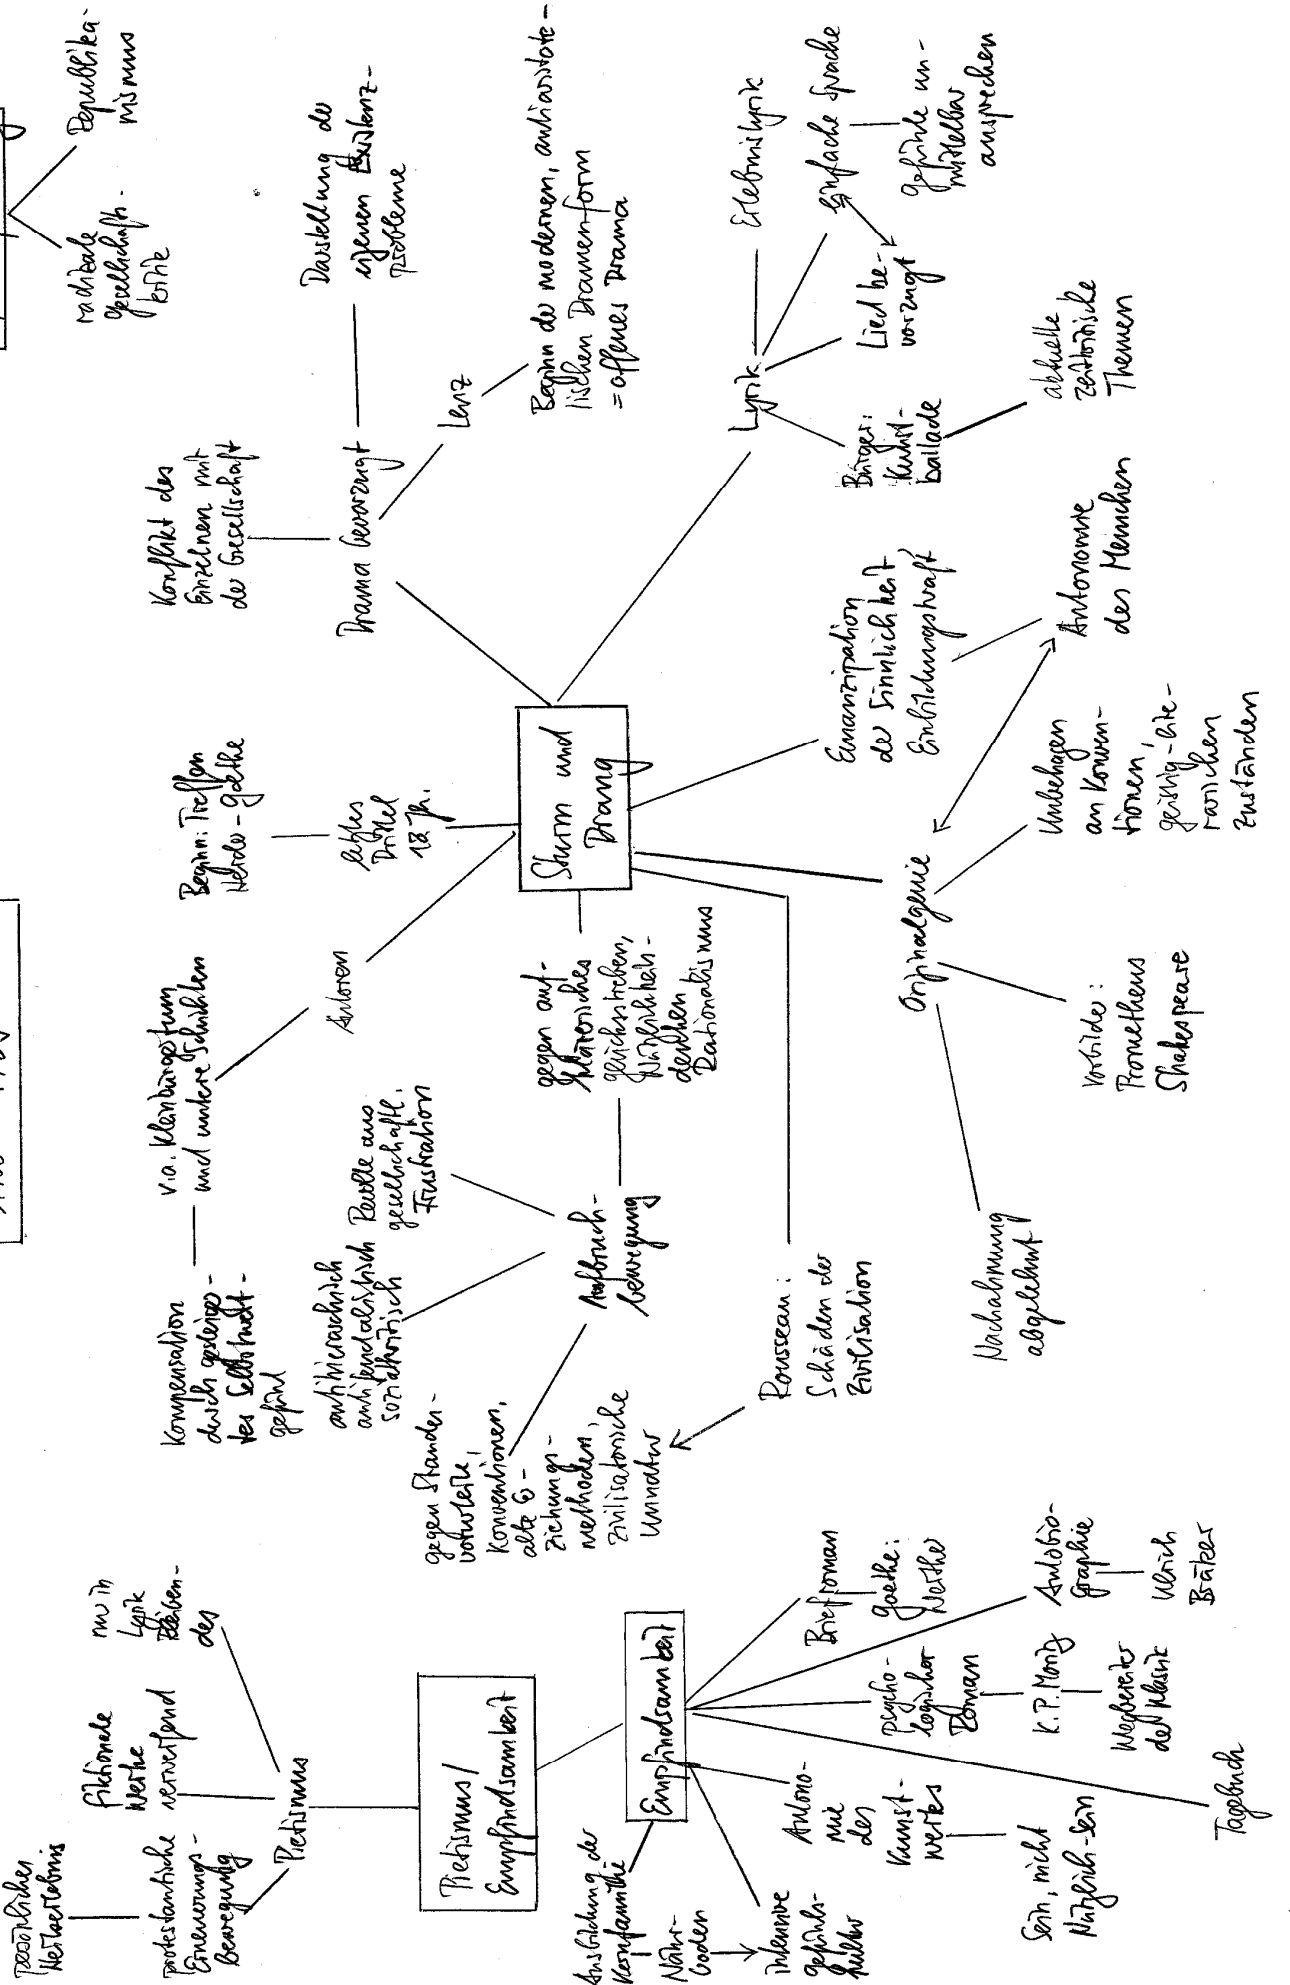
Sturm und Drang

Autoren — v.a. Kleinbürgertum und untere Schichten — Kompensation durch gesteigertes Selbstwertgefühl

letztes Drittel 18 Jh. — Beginn: Treffen Herder - Goethe

Drama bevorzugt — Konflikt des Einzelnen mit der Gesellschaft — Darstellung der eigenen Existenzprobleme

Lenz — Beginn der modernen, antiaristotelischen Dramenform = offenes Drama

radikale Gesellschaftskritik

Republikanismus

Lyrik — Erlebnislyrik — Lied bevorzugt — einfache Sprache — Gefühle unmittelbar aussprechen

Bürger: Kunstballade — aktuelle zeitkritische Themen

Emanzipation der Sinnlichkeit Einbildungskraft

Autonomie des Menschen

Originalgenie — Unbehagen an Konventionen, geistig-literarischen Zuständen — Vorbilde: Prometheus Shakespeare — Nachahmung abgelehnt

Aufbruchbewegung — antihierarchisch antifeudalistisch sozialkritisch — Revolte aus gesellschaftl. Frustration — gegen aufklärerisches Glücksstreben, Nützlichkeitsdenken Rationalismus — gegen Standesvorurteile, Konventionen, alte Erziehungsmethoden, zivilisatorische Unnatur

Rousseau: Schäden der Zivilisation

Pietismus / Empfindsamkeit

Pietismus — persönliches Heilserlebnis — protestantische Erneuerungsbewegung — fiktionale Werke verworfend — nur in Lyrik bleibendes

Empfindsamkeit — Ausbildung der Kernfamilie — Nährboden — intensive Gefühlskultur — Autonomie des Kunstwerkes — Sein, nicht Nützlich-Sein — psychologischer Roman — K.P. Moritz — Wegbereiter der Klassik — Briefroman — Goethe: Werther — Autobiographie — Ulrich Bräker — Tagebuch